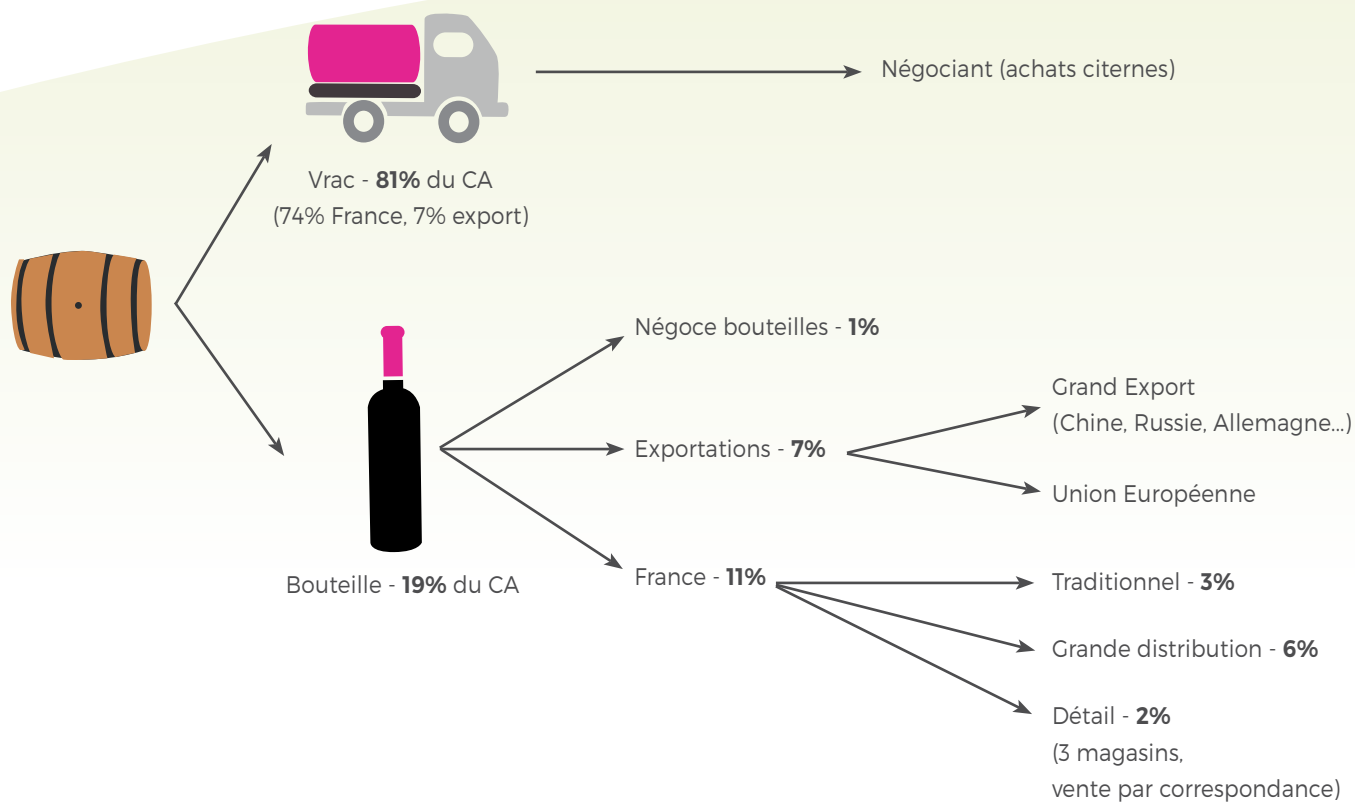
Négociant (achats citernes)

Vrac - **81%** du CA
(74% France, 7% export)

Bouteille - **19%** du CA

Négoce bouteilles - **1%**

Exportations - **7%**

Grand Export
(Chine, Russie, Allemagne...)

Union Européenne

France - **11%**

Traditionnel - **3%**

Grande distribution - **6%**

Détail - **2%**
(3 magasins,
vente par correspondance)